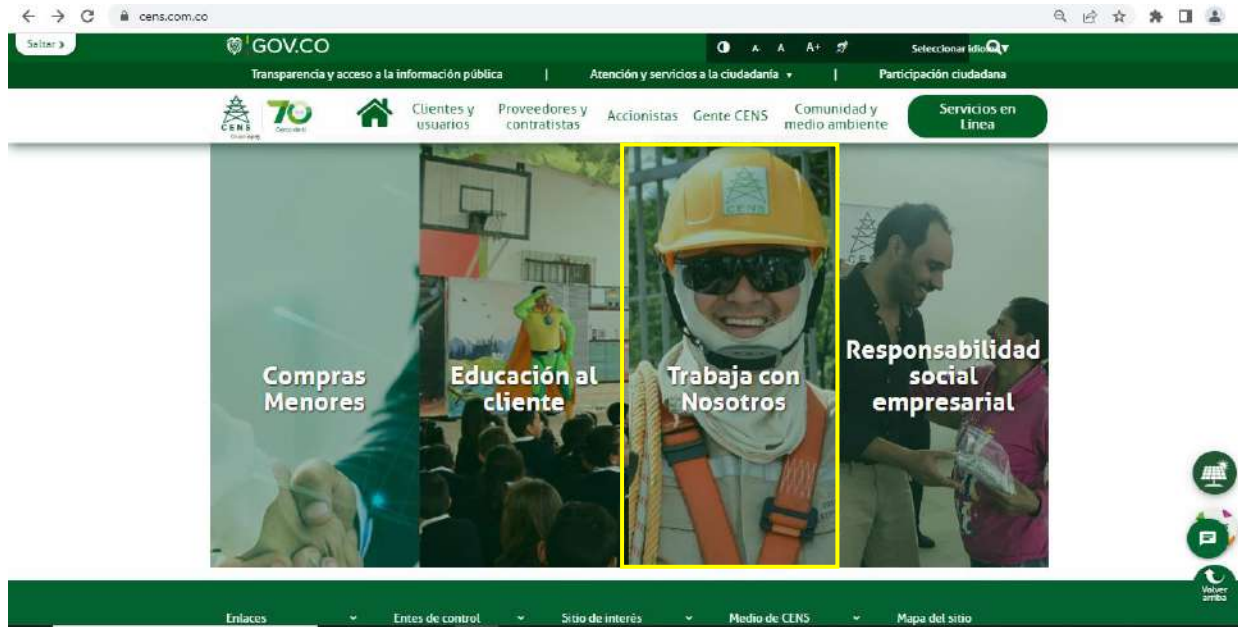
cens.com.co

Saltar »

GOV.CO

A A A+

Seleccionar idioma

Transparencia y acceso a la información pública | Atención y servicios a la ciudadanía | Participación ciudadana

CENS 70

Clientes y usuarios Proveedores y contratistas Accionistas Gente CENS Comunidad y medio ambiente Servicios en Línea

Compras Menores

Educación al cliente

Trabaja con Nosotros

Responsabilidad social empresarial

Volver arriba

Enlaces Entes de control Sitio de interés Medio de CENS Mapa del sitio